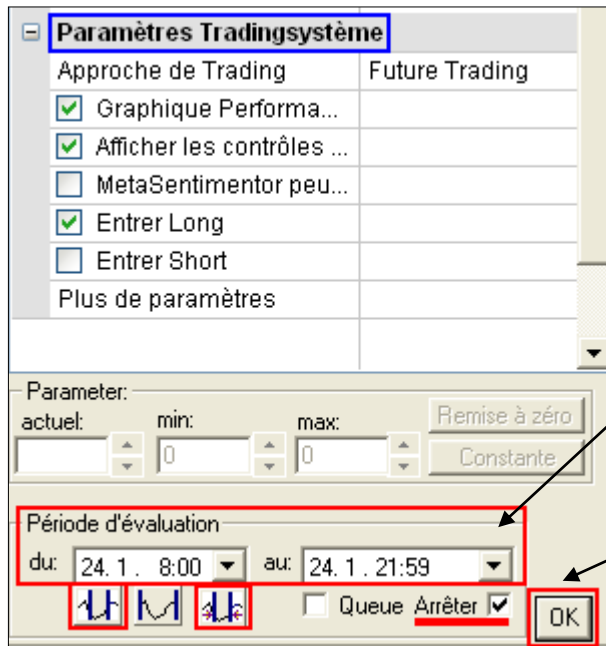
Paramètres Tradingsystème

| Approche de Trading | Future Trading |
|---|---|
| Graphique Performa... | |
| Afficher les contrôles ... | |
| MetaSentimentor peu... | |
| Entrer Long | |
| Entrer Short | |
| Plus de paramètres | |

Parameter:
actuel: min: 0 max: 0
Remise à zéro
Constante

Période d'évaluation
du: 24. 1 . 8:00 au: 24. 1 . 21:59
Queue Arrêter
OK